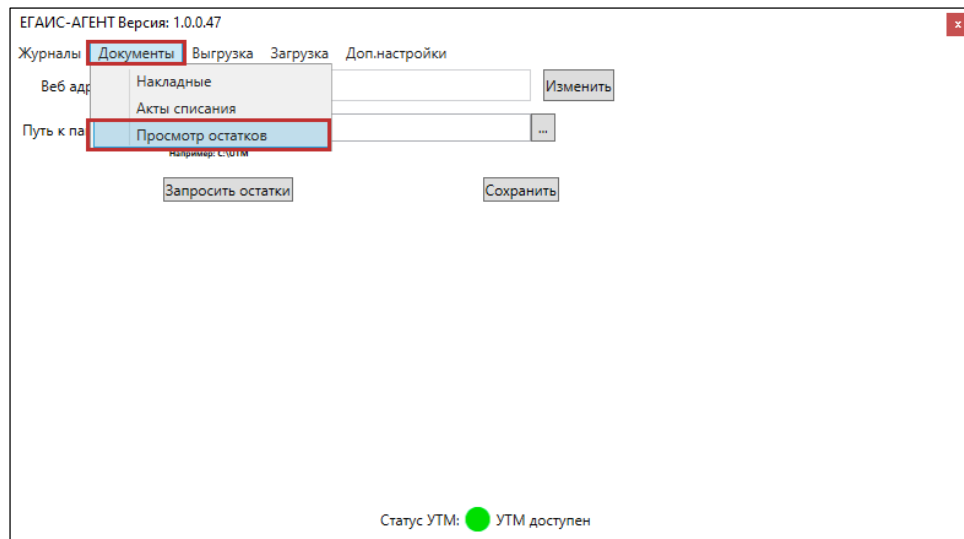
ЕГАИС-АГЕНТ Версия: 1.0.0.47

x

Журналы Документы Выгрузка Загрузка Доп.настройки

Накладные
Акты списания
Просмотр остатков

Веб адр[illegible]

Изменить

Путь к па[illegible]

...

Например: C:\UTM

Запросить остатки

Сохранить

Статус УТМ: УТМ доступен